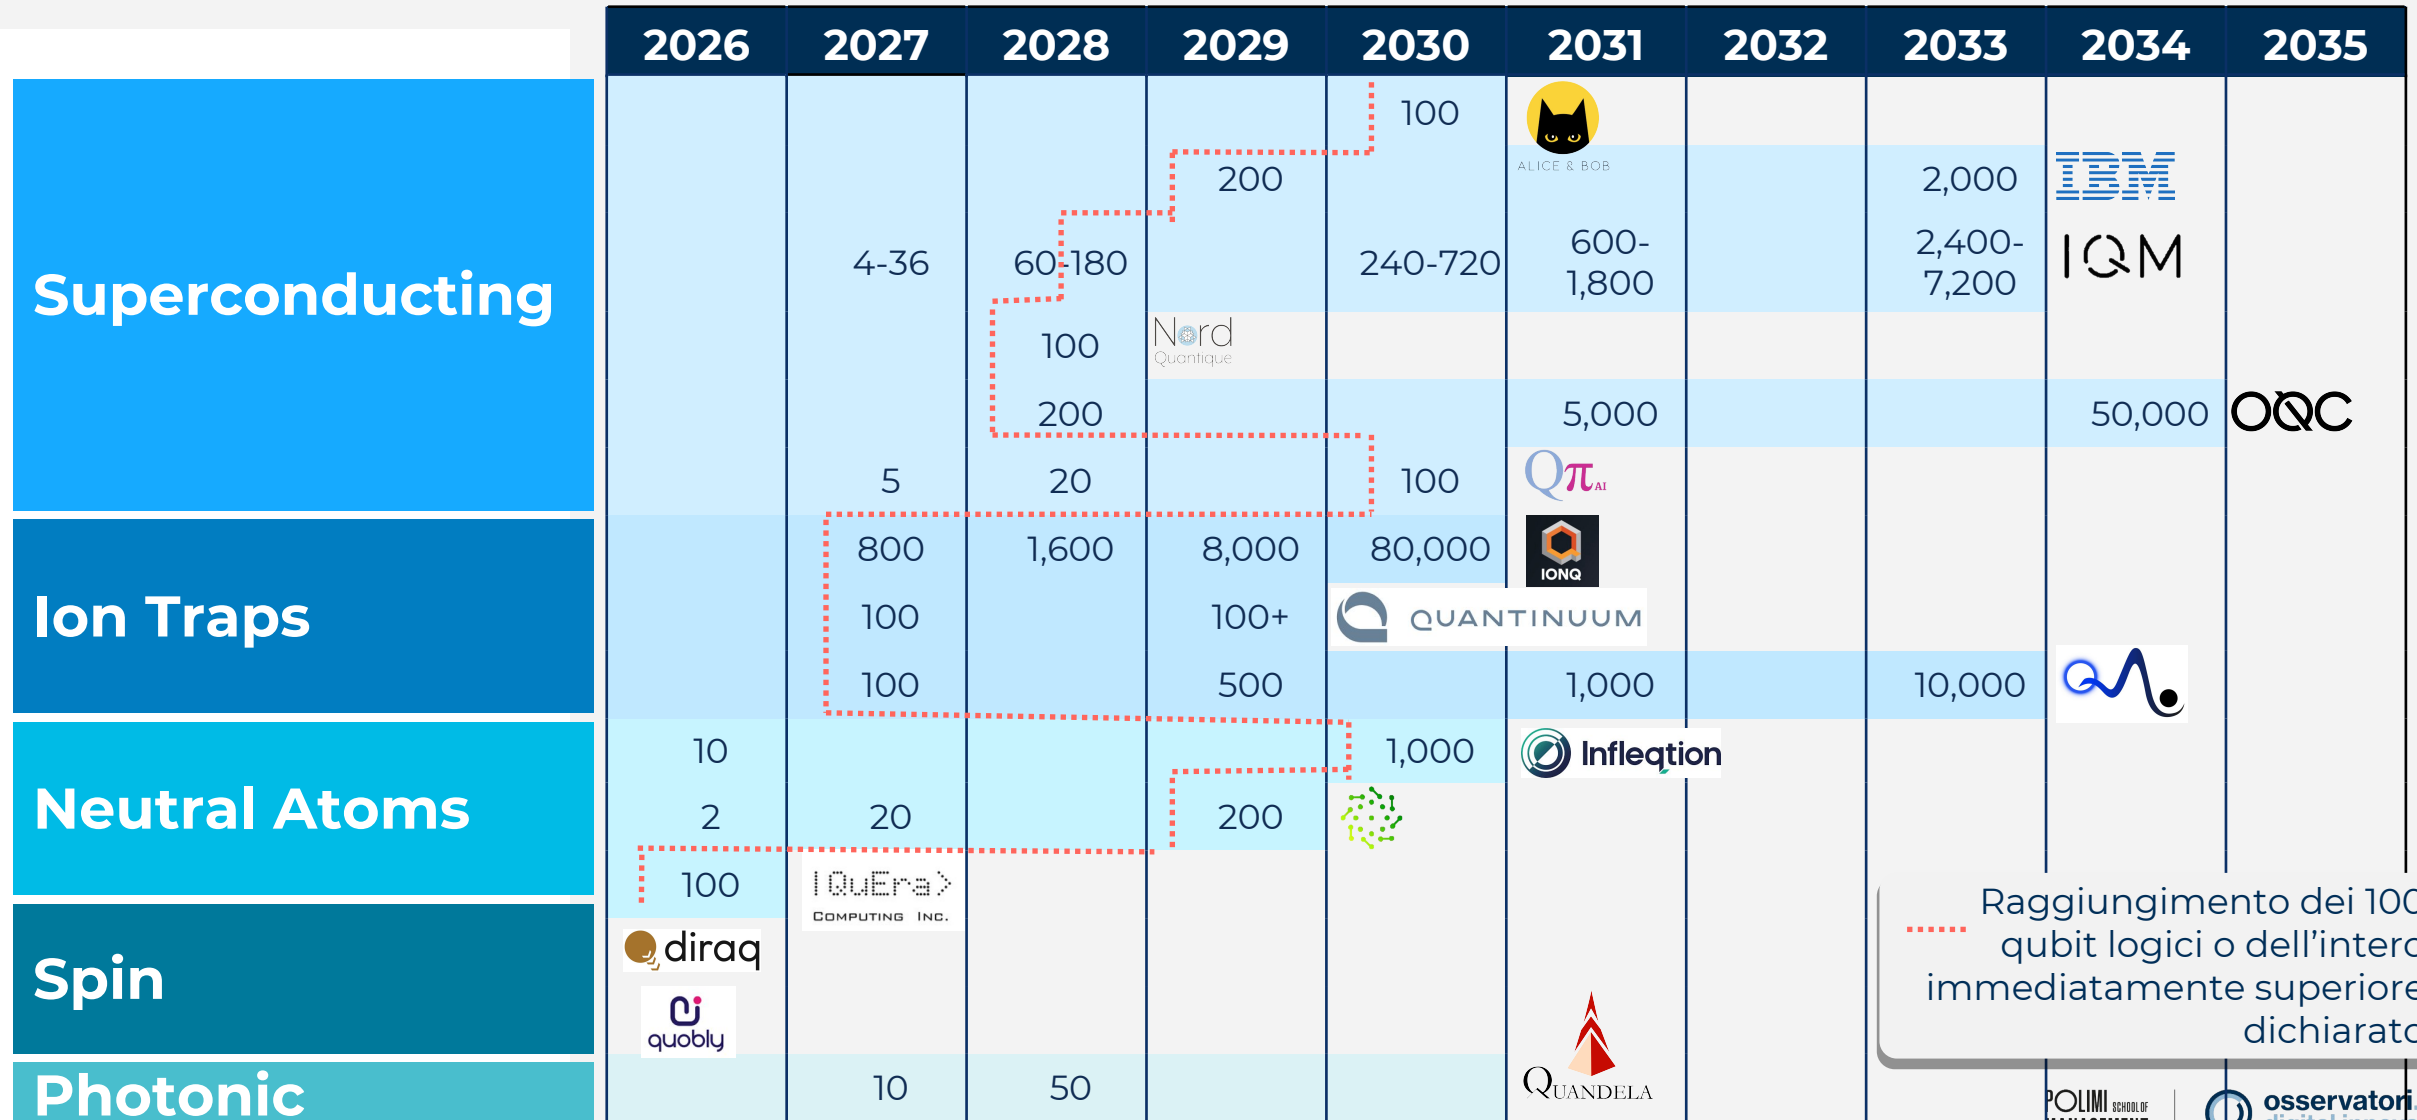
Superconducting

Ion Traps

Neutral Atoms

Spin

Photonic

| 2026 | 2027 | 2028 | 2029 | 2030 | 2031 | 2032 | 2033 | 2034 | 2035 |
|---|---|---|---|---|---|---|---|---|---|
| | | | | 100 | ALICE & BOB | | | | |
| | | | 200 | | | | 2,000 | IBM | |
| | 4-36 | 60-180 | | 240-720 | 600-1,800 | | 2,400-7,200 | IQM | |
| | | 100 | Nord Quantique | | | | | | |
| | | 200 | | | 5,000 | | | 50,000 | OQC |
| | 5 | 20 | | 100 | QπAI | | | | |
| | 800 | 1,600 | 8,000 | 80,000 | IONQ | | | | |
| | 100 | | 100+ | QUANTINUUM | | | | | |
| | 100 | | 500 | | 1,000 | | 10,000 | | |
| 10 | | | | 1,000 | Infleqtion | | | | |
| 2 | 20 | | 200 | | | | | | |
| 100 | QuEra COMPUTING INC. | | | | | | | | |
| diraq | | | | | | | | | |
| quobly | | | | | | | | | |
| | 10 | 50 | | | QUANDELA | | | | |

Raggiungimento dei 100 qubit logici o dell'intero immediatamente superiore dichiarato

POLIMI SCHOOL OF MANAGEMENT

osservatori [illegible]